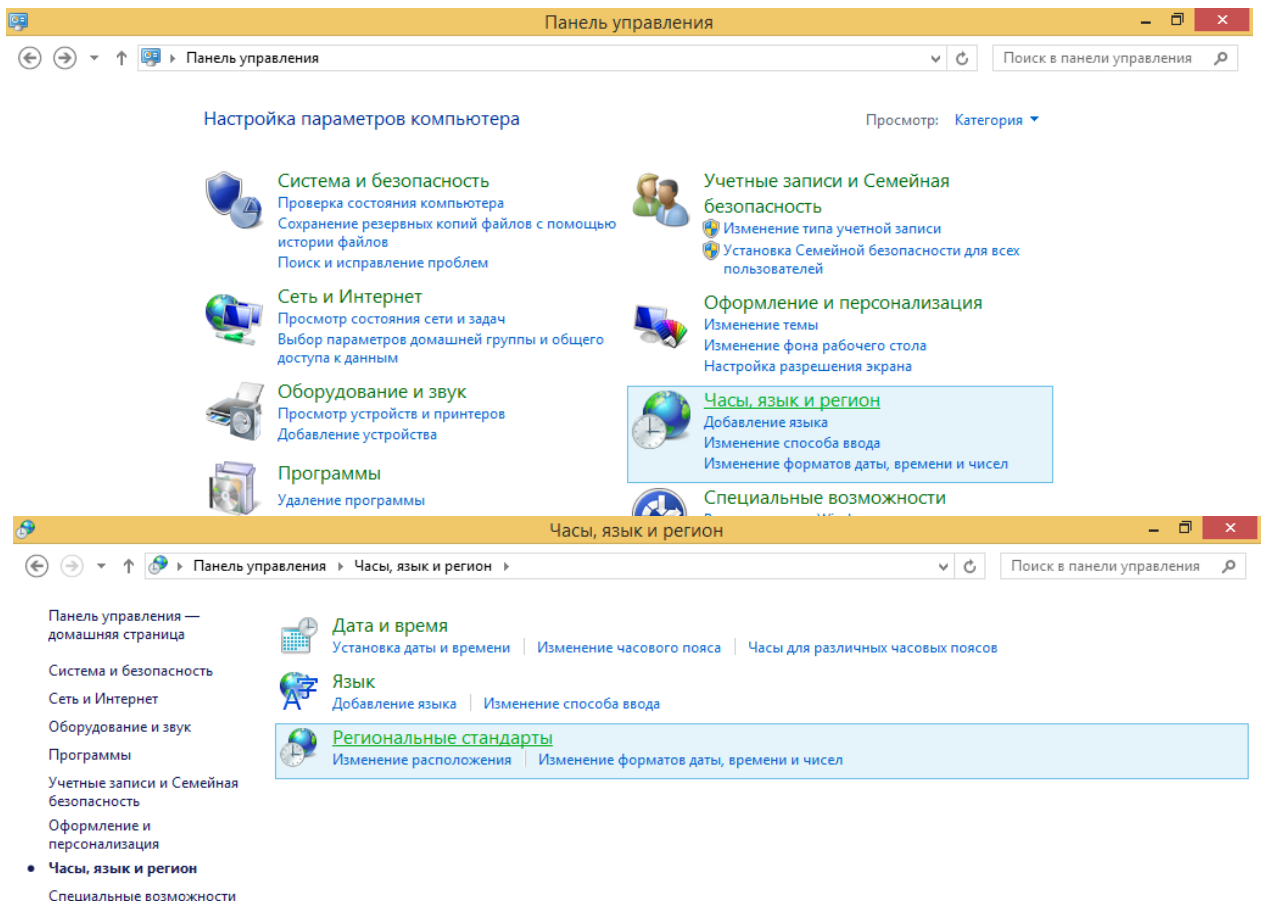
Панель управления

Панель управления

Поиск в панели управления

Настройка параметров компьютера

Просмотр: Категория

Система и безопасность
Проверка состояния компьютера
Сохранение резервных копий файлов с помощью истории файлов
Поиск и исправление проблем

Сеть и Интернет
Просмотр состояния сети и задач
Выбор параметров домашней группы и общего доступа к данным

Оборудование и звук
Просмотр устройств и принтеров
Добавление устройства

Программы
Удаление программы

Учетные записи и Семейная безопасность
Изменение типа учетной записи
Установка Семейной безопасности для всех пользователей

Оформление и персонализация
Изменение темы
Изменение фона рабочего стола
Настройка разрешения экрана

Часы, язык и регион
Добавление языка
Изменение способа ввода
Изменение форматов даты, времени и чисел

Специальные возможности
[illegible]

Часы, язык и регион

Панель управления ▸ Часы, язык и регион ▸

Поиск в панели управления

Панель управления — домашняя страница

Система и безопасность

Сеть и Интернет

Оборудование и звук

Программы

Учетные записи и Семейная безопасность

Оформление и персонализация

• Часы, язык и регион

Специальные возможности

Дата и время
Установка даты и времени | Изменение часового пояса | Часы для различных часовых поясов

Язык
Добавление языка | Изменение способа ввода

Региональные стандарты
Изменение расположения | Изменение форматов даты, времени и чисел